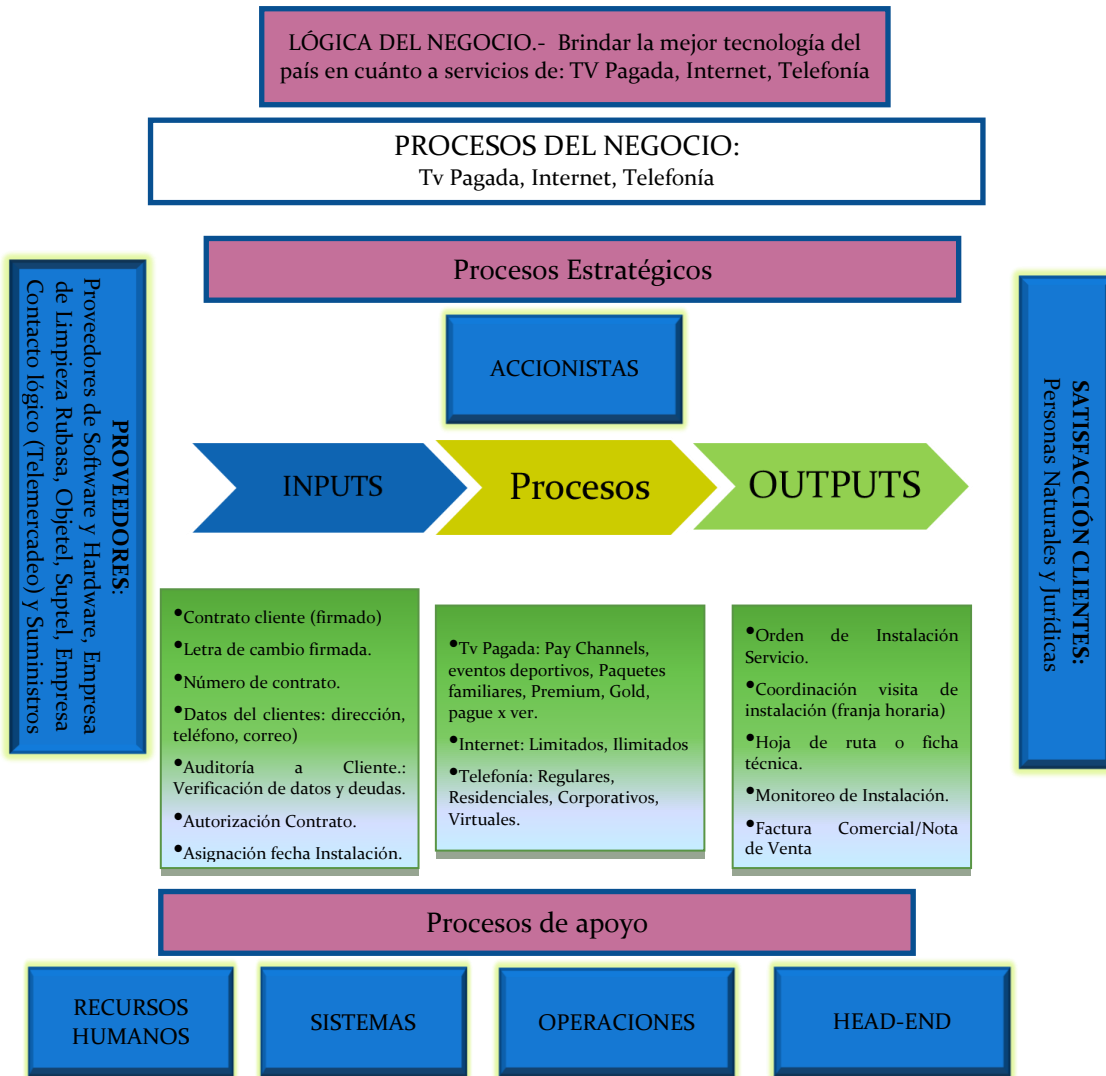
LÓGICA DEL NEGOCIO.- Brindar la mejor tecnología del país en cuánto a servicios de: TV Pagada, Internet, Telefonía

PROCESOS DEL NEGOCIO:
Tv Pagada, Internet, Telefonía

Procesos Estratégicos

PROVEEDORES: Proveedores de Software y Hardware, Empresa de Limpieza Rubasa, Objetel, Suptel, Empresa Contacto lógico (Telemercadeo) y Suministros

ACCIONISTAS

SATISFACCIÓN CLIENTES: Personas Naturales y Jurídicas

INPUTS

Procesos

OUTPUTS

•Contrato cliente (firmado)
•Letra de cambio firmada.
•Número de contrato.
•Datos del clientes: dirección, teléfono, correo)
•Auditoría a Cliente.: Verificación de datos y deudas.
•Autorización Contrato.
•Asignación fecha Instalación.

•Tv Pagada: Pay Channels, eventos deportivos, Paquetes familiares, Premium, Gold, pague x ver.
•Internet: Limitados, Ilimitados
•Telefonía: Regulares, Residenciales, Corporativos, Virtuales.

•Orden de Instalación Servicio.
•Coordinación visita de instalación (franja horaria)
•Hoja de ruta o ficha técnica.
•Monitoreo de Instalación.
•Factura Comercial/Nota de Venta

Procesos de apoyo

RECURSOS HUMANOS

SISTEMAS

OPERACIONES

HEAD-END